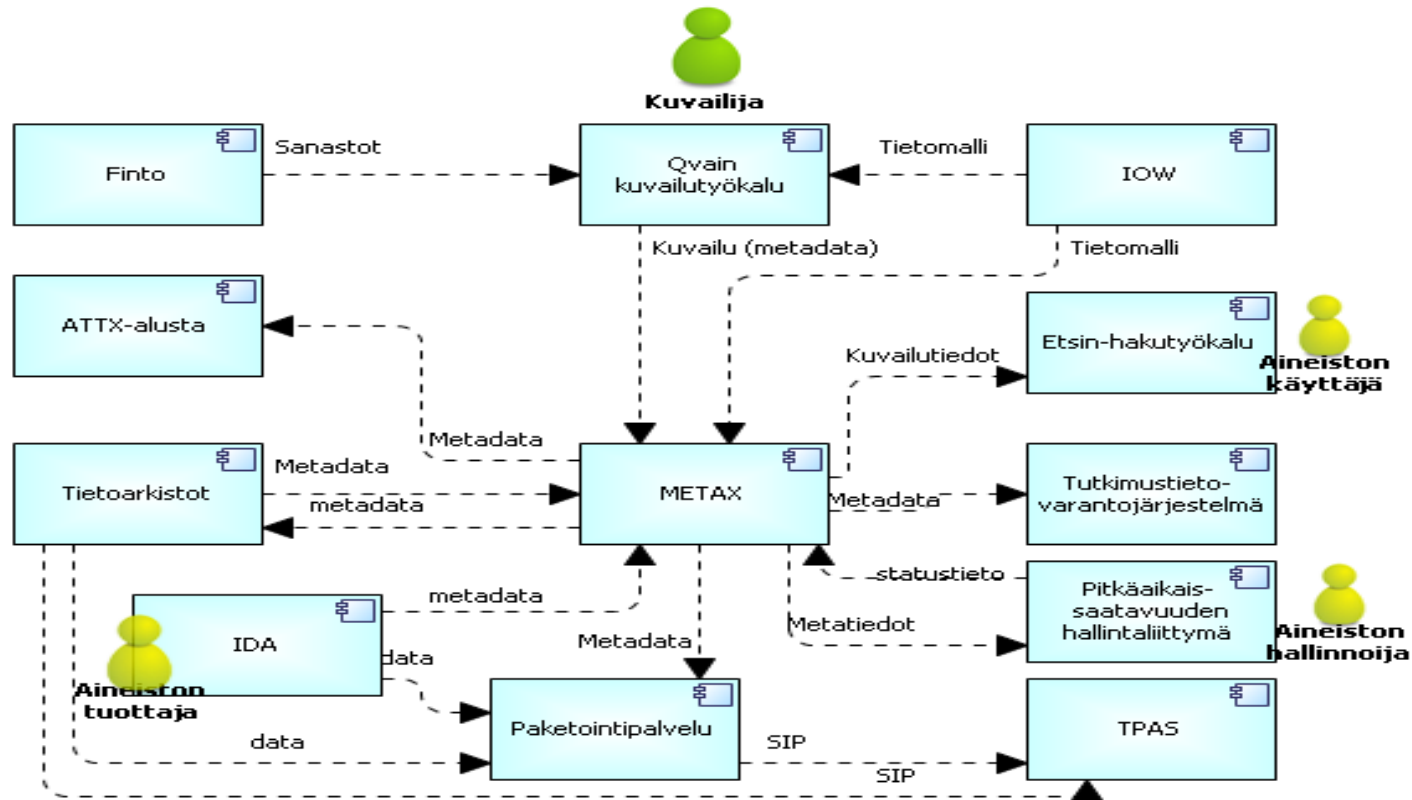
Kuvailija

Finto

Sanastot

Qvain kuvailutyökalu

Tietomalli

IOW

Kuvailu (metadata)

Tietomalli

ATTX-alusta

Etsin-hakutyökalu

Kuvailutiedot

Aineiston käyttäjä

Metadata

Tietoarkistot

Metadata

metadata

METAX

Metadata

Tutkimustieto-varantojärjestelmä

statustieto

Pitkäaikais-saatavuuden hallintaliittymä

Aineiston hallinnoija

IDA

metadata

Metadata

Metatiedot

data

Aineiston tuottaja

Paketointipalvelu

TPAS

data

SIP

SIP